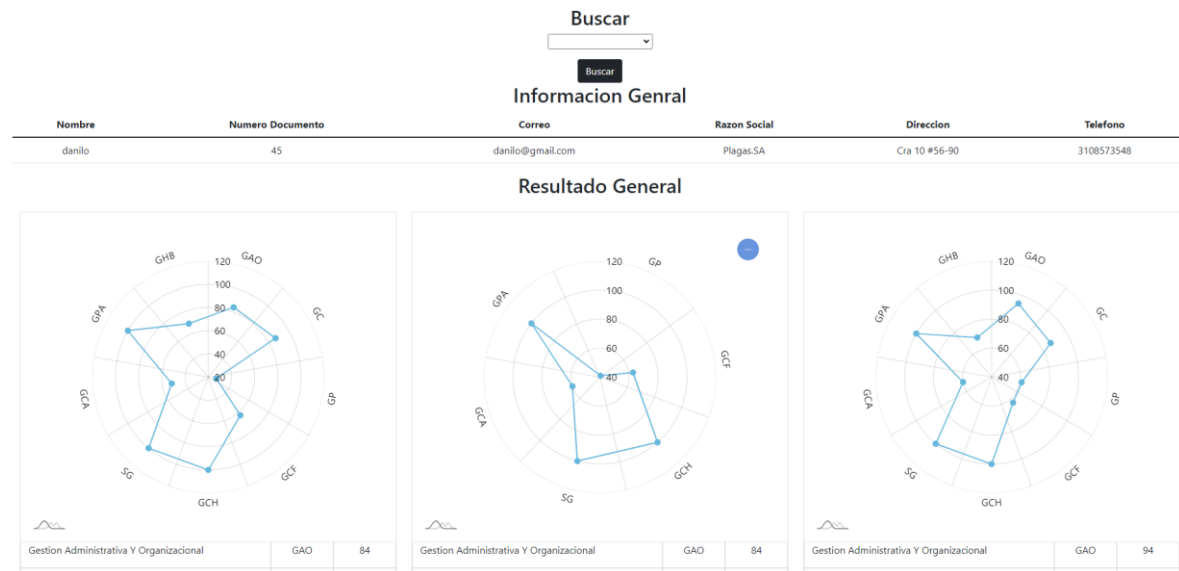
Buscar

Buscar

Informacion Genral

| Nombre | Numero Documento | Correo | Razon Social | Direccion | Telefono |
|---|---|---|---|---|---|
| danilo | 45 | danilo@gmail.com | Plagas.SA | Cra 10 #56-90 | 3108573548 |

Resultado General

GHB GAO GC GP GCF GCH SG GCA GPA
120 100 80 60 40 20

GP GCF GCH SG GCA GPA
120 100 80 60 40

...

GHB GAO GC GP GCF GCH SG GCA GPA
120 100 80 60 40

| Gestion Administrativa Y Organizacional | GAO | 84 |
|---|---|---|

| Gestion Administrativa Y Organizacional | GAO | 84 |
|---|---|---|

| Gestion Administrativa Y Organizacional | GAO | 94 |
|---|---|---|